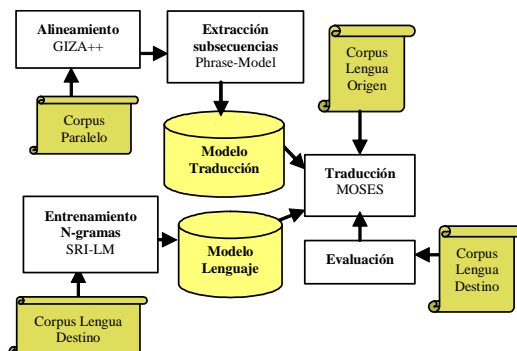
Alineamiento
GIZA++

Extracción subsecuencias
Phrase-Model

Corpus Lengua Origen

Corpus Paralelo

Modelo Traducción

Traducción
MOSES

Entrenamiento N-gramas
SRI-LM

Modelo Lenguaje

Evaluación

Corpus Lengua Destino

Corpus Lengua Destino